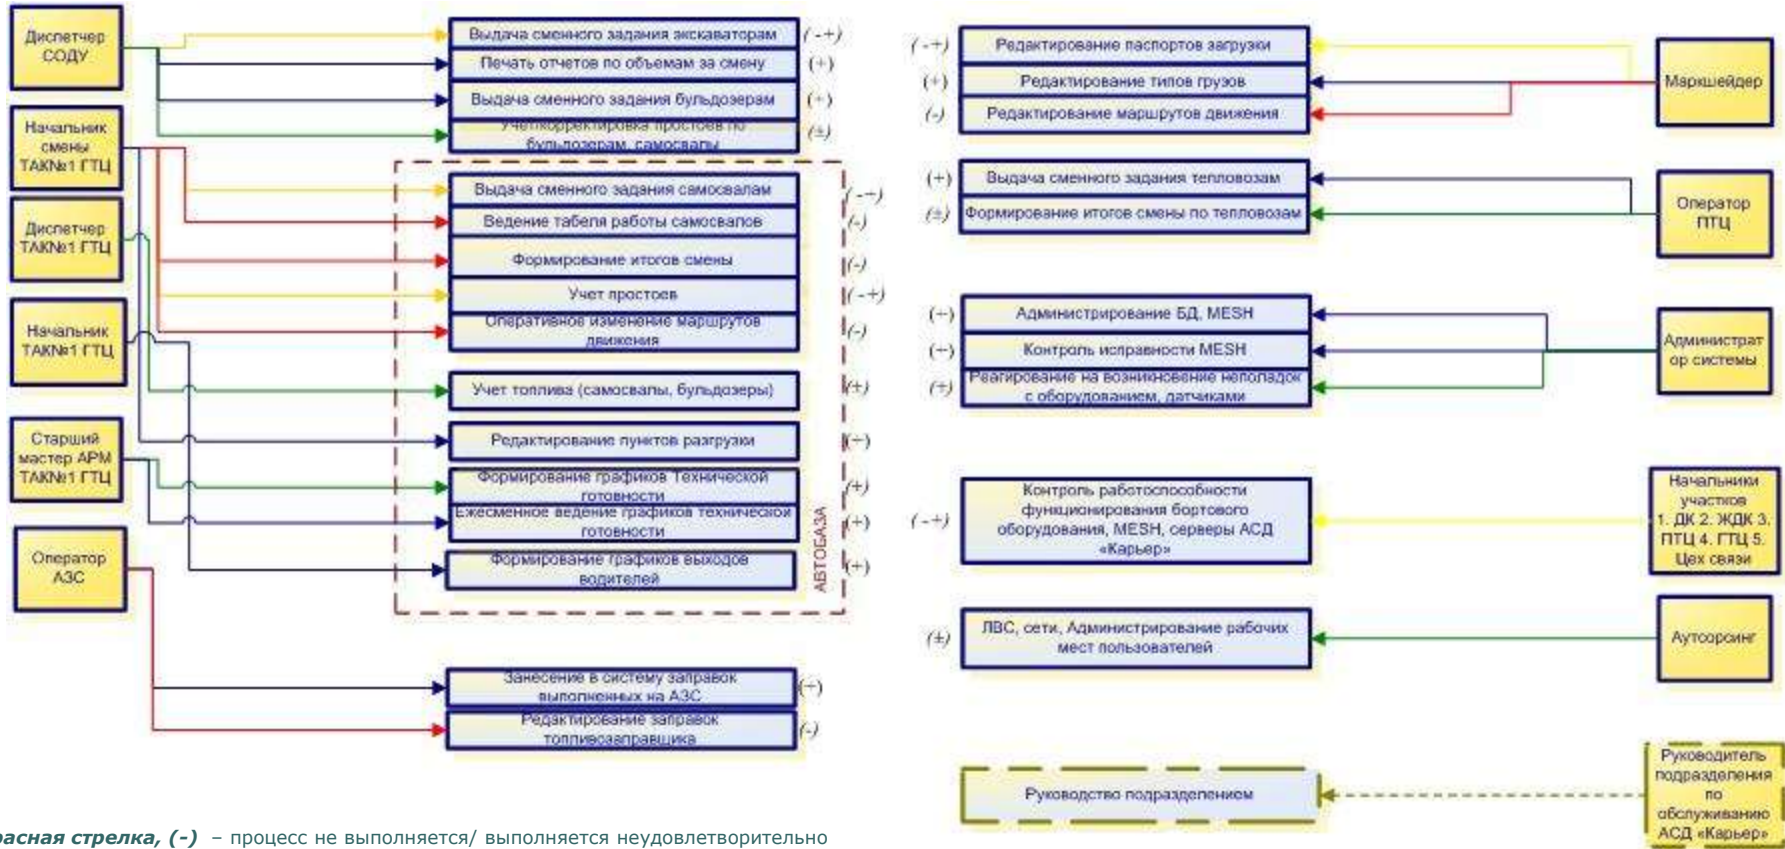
Диспетчер СОДУ

Начальник смены ТАК№1 ГТЦ

Диспетчер ТАК№1 ГТЦ

Начальник ТАК№1 ГТЦ

Старший мастер АРМ ТАК№1 ГТЦ

Оператор АЗС

Выдача сменного задания экскаваторам (-+)

Печать отчетов по объемам за смену (+)

Выдача сменного задания бульдозерам (+)

Учет/корректировка простоев по бульдозерам, самосвалы (±)

Выдача сменного задания самосвалам (-+)

Ведение табеля работы самосвалов (-)

Формирование итогов смены (-)

Учет простоев (-+)

Оперативное изменение маршрутов движения (-)

Учет топлива (самосвалы, бульдозеры) (+)

Редактирование пунктов разгрузки (+)

Формирование графиков Технической готовности (+)

Ежесменное ведение графиков технической готовности (+)

Формирование графиков выходов водителей (+)

АВТОБАЗА

Занесение в систему заправок выполненных на АЗС (+)

Редактирование заправок топливозаправщика (-)

(-+) Редактирование паспортов загрузки

(+) Редактирование типов грузов

(-) Редактирование маршрутов движения

Маркшейдер

(+) Выдача сменного задания тепловозам

(±) Формирование итогов смены по тепловозам

Оператор ПТЦ

(+) Администрирование БД, MESH

(+) Контроль исправности MESH

(±) Реагирование на возникновение неполадок с оборудованием, датчиками

Администратор системы

(-+) Контроль работоспособности функционирования бортового оборудования, MESH, серверы АСД «Карьер»

Начальники участков 1. ДК 2. ЖДК 3. ПТЦ 4. ГТЦ 5. Цех связи

(±) ЛВС, сети, Администрирование рабочих мест пользователей

Аутсорсинг

Руководство подразделением

Руководитель подразделения по обслуживанию АСД «Карьер»

расная стрелка, (-) – процесс не выполняется/ выполняется неудовлетворительно